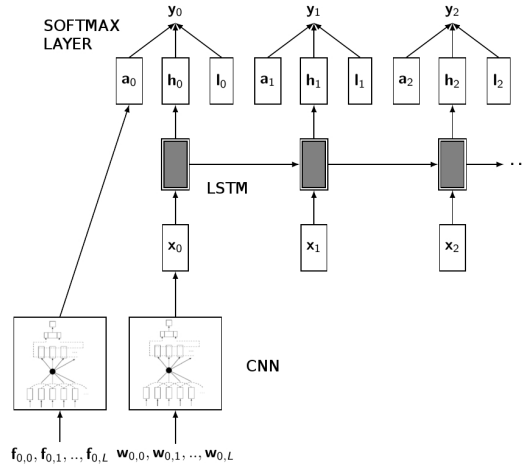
SOFTMAX LAYER

$\mathbf{y}_0$

$\mathbf{y}_1$

$\mathbf{y}_2$

$\mathbf{a}_0$ $\mathbf{h}_0$ $\mathbf{l}_0$

$\mathbf{a}_1$ $\mathbf{h}_1$ $\mathbf{l}_1$

$\mathbf{a}_2$ $\mathbf{h}_2$ $\mathbf{l}_2$

LSTM

$\mathbf{x}_0$

$\mathbf{x}_1$

$\mathbf{x}_2$

CNN

$\mathbf{f}_{0,0}, \mathbf{f}_{0,1}, .., \mathbf{f}_{0,L}$ $\mathbf{w}_{0,0}, \mathbf{w}_{0,1}, .., \mathbf{w}_{0,L}$